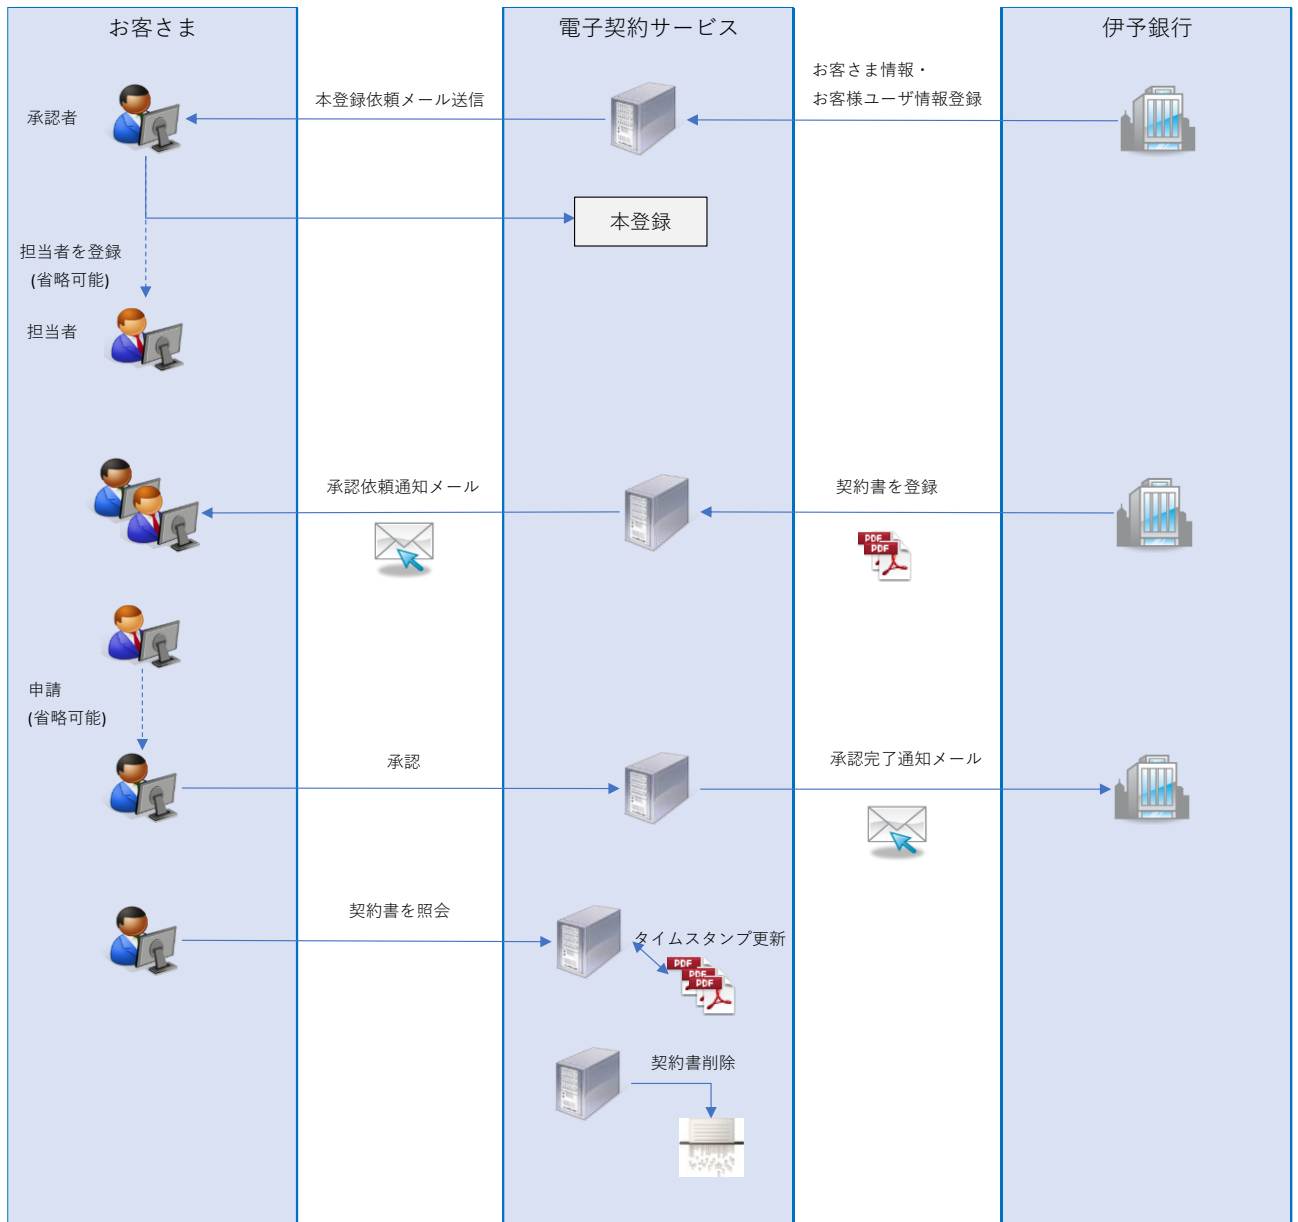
お客さま

電子契約サービス

伊予銀行

お客さま情報・
お客様ユーザ情報登録

本登録依頼メール送信

承認者

本登録

担当者を登録
(省略可能)

担当者

承認依頼通知メール

契約書を登録

PDF
PDF

申請
(省略可能)

承認

承認完了通知メール

契約書を照会

タイムスタンプ更新

PDF
PDF
PDF

契約書削除